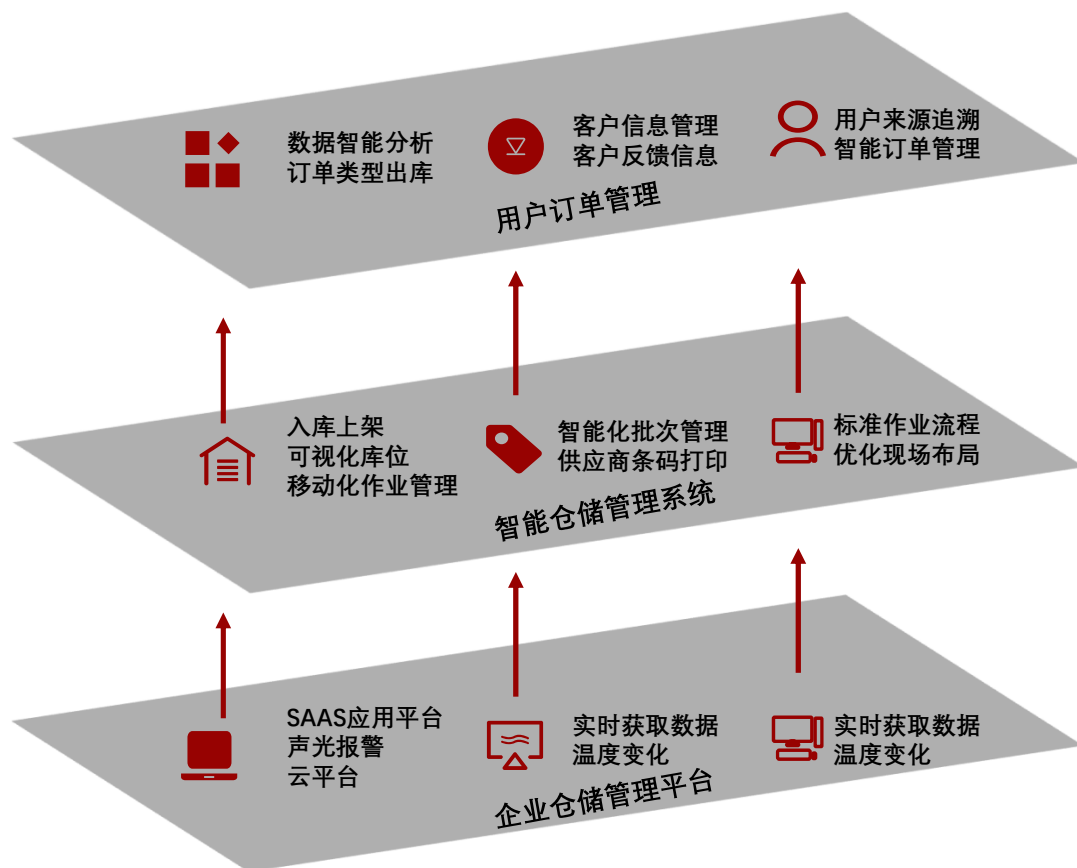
数据智能分析
订单类型出库

客户信息管理
客户反馈信息

用户来源追溯
智能订单管理

用户订单管理

入库上架
可视化库位
移动化作业管理

智能化批次管理
供应商条码打印

标准作业流程
优化现场布局

智能仓储管理系统

SAAS应用平台
声光报警
云平台

实时获取数据
温度变化

实时获取数据
温度变化

企业仓储管理平台